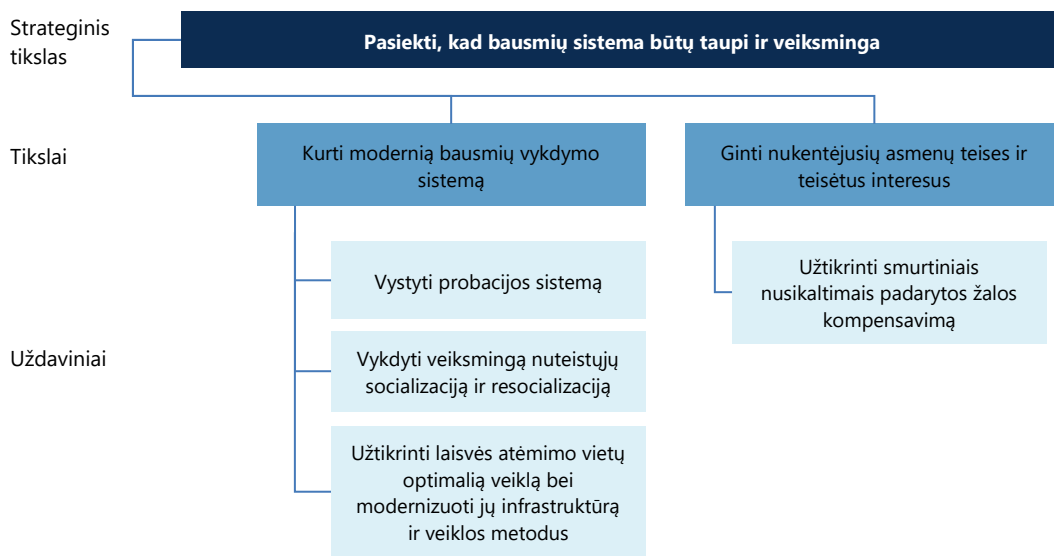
Strateginis tikslas

Pasiekti, kad bausmių sistema būtų taupi ir veiksminga

Tikslai

Kurti modernią bausmių vykdymo sistemą

Ginti nukentėjusių asmenų teises ir teisėtus interesus

Uždaviniai

Vystyti probacijos sistemą

Vykdyti veiksmingą nuteistųjų socializaciją ir resocializaciją

Užtikrinti laisvės atėmimo vietų optimalią veiklą bei modernizuoti jų infrastruktūrą ir veiklos metodus

Užtikrinti smurtiniais nusikaltimais padarytos žalos kompensavimą